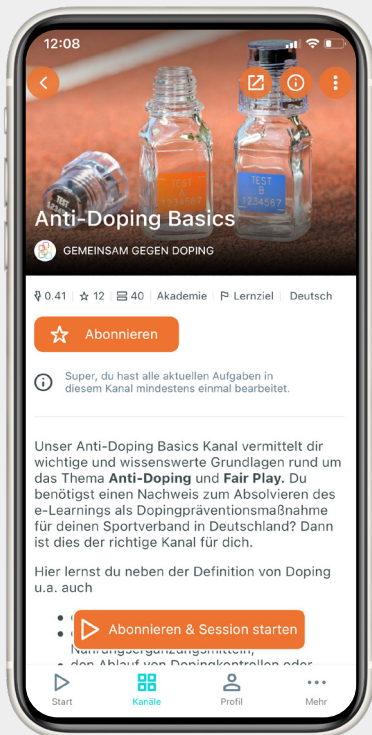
12:08

TEST B 1234567

TEST A 1234567

Anti-Doping Basics

GEMEINSAM GEGEN DOPING

0.41 | ☆ 12 | 40 | Akademie | Lernziel | Deutsch

Abonnieren

Super, du hast alle aktuellen Aufgaben in diesem Kanal mindestens einmal bearbeitet.

Unser Anti-Doping Basics Kanal vermittelt dir wichtige und wissenswerte Grundlagen rund um das Thema **Anti-Doping** und **Fair Play.** Du benötigst einen Nachweis zum Absolvieren des e-Learnings als Dopingpräventionsmaßnahme für deinen Sportverband in Deutschland? Dann ist dies der richtige Kanal für dich.

Hier lernst du neben der Definition von Doping u.a. auch

• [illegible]
• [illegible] Nahrungsergänzungsmitteln,
• den Ablauf von Dopingkontrollen oder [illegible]

Abonnieren & Session starten

Start | Kanäle | Profil | Mehr